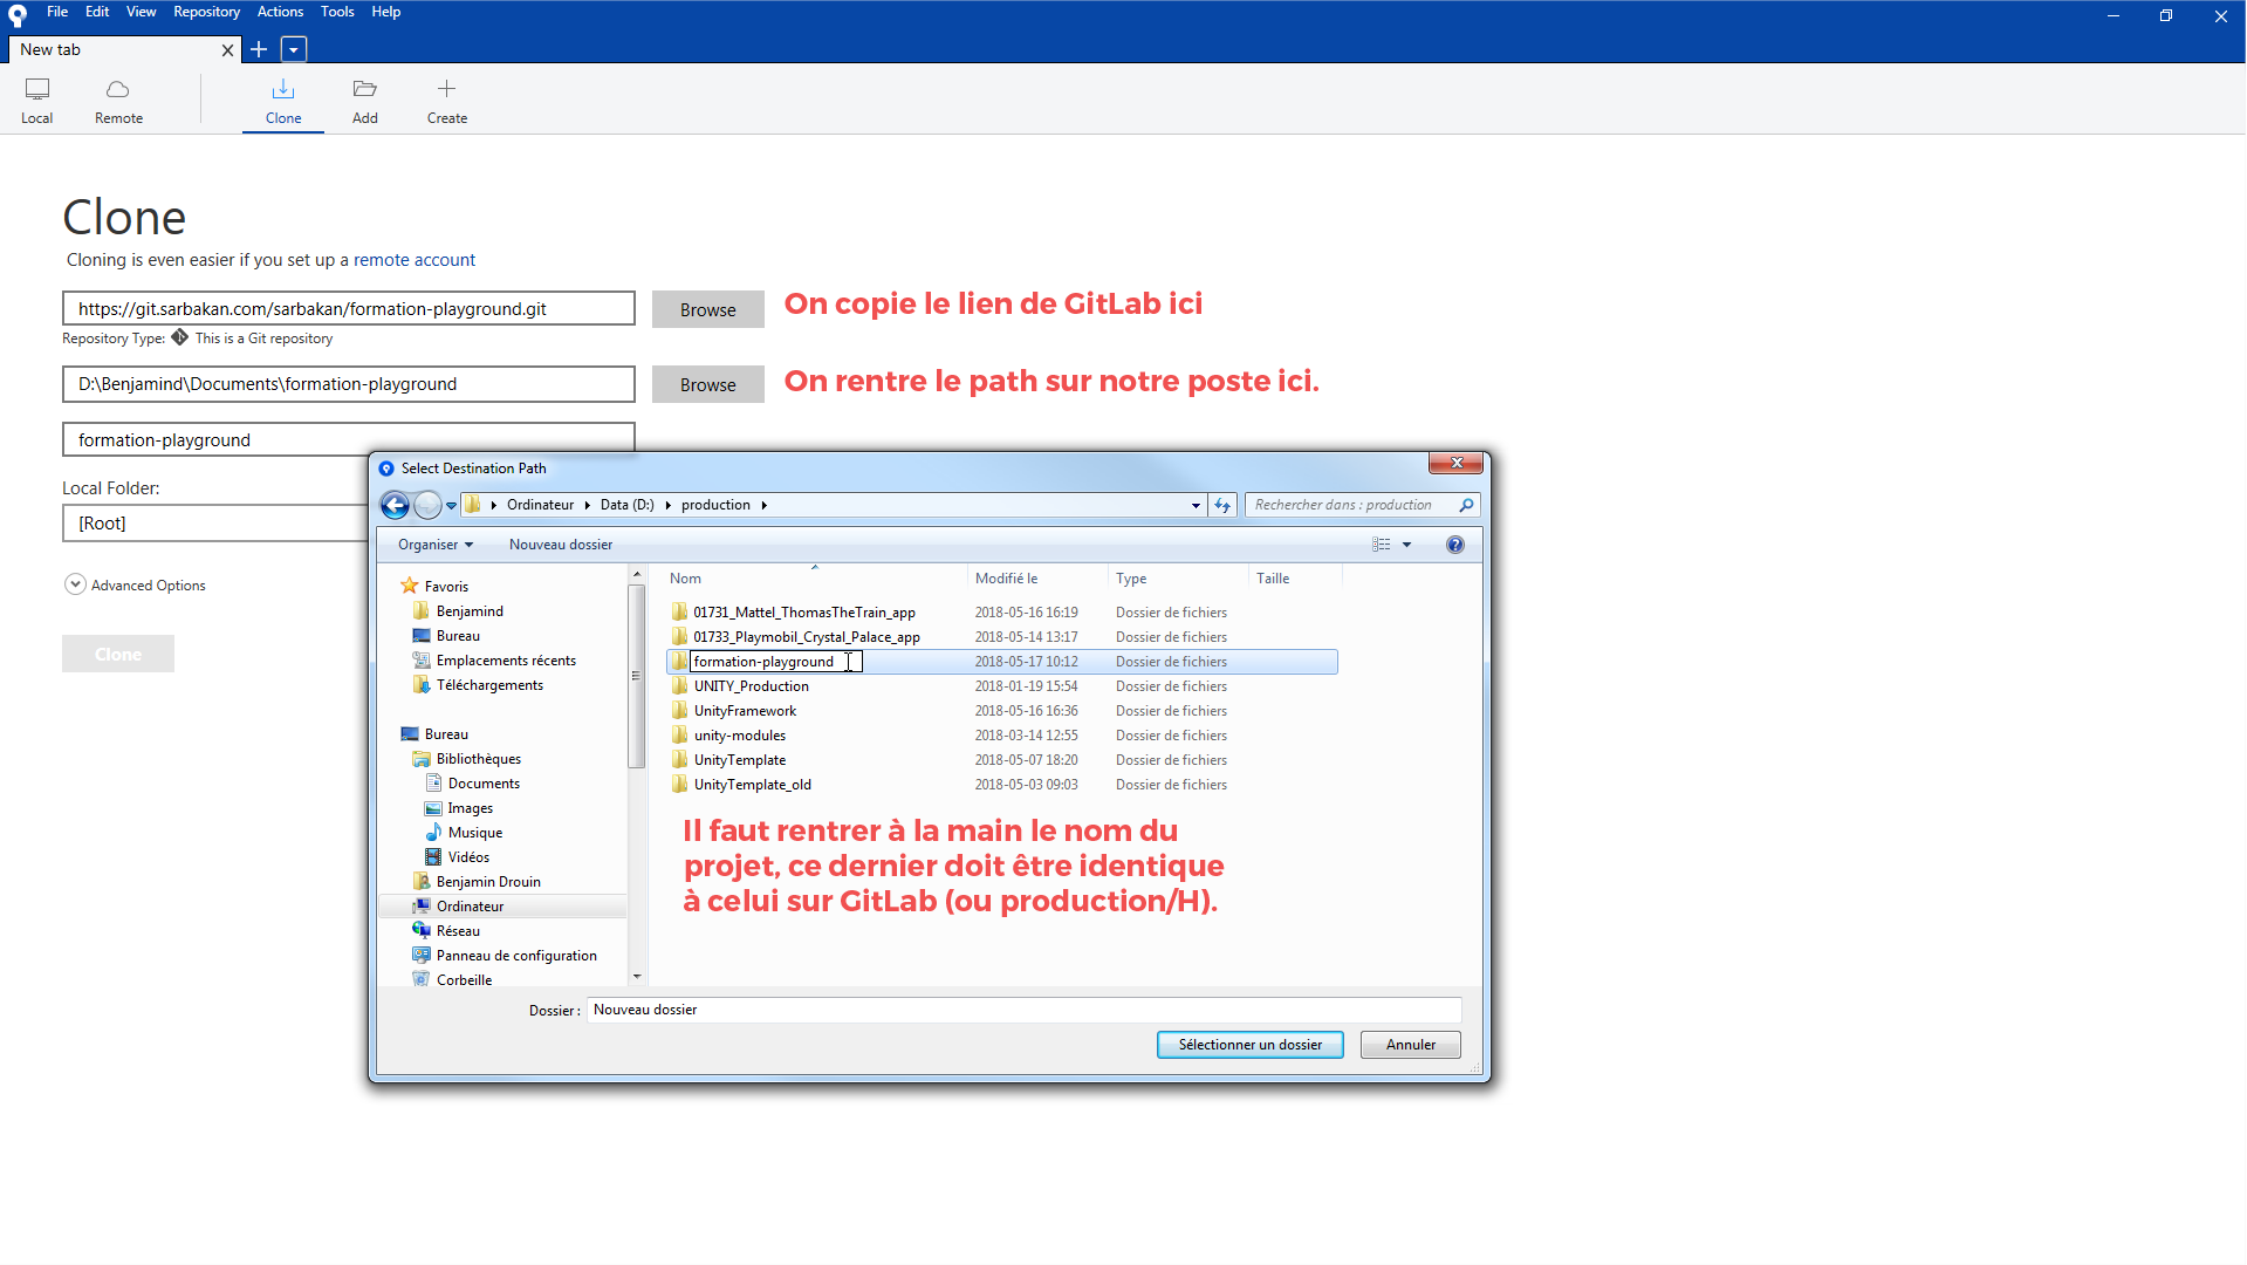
File Edit View Repository Actions Tools Help

New tab

Local Remote Clone Add Create

Clone

Cloning is even easier if you set up a remote account

https://git.sarbakan.com/sarbakan/formation-playground.git

Browse

On copie le lien de GitLab ici

Repository Type: This is a Git repository

D:\Benjamind\Documents\formation-playground

Browse

On rentre le path sur notre poste ici.

formation-playground

Local Folder:

[Root]

Advanced Options

Clone

Select Destination Path

Ordinateur ▸ Data (D:) ▸ production ▸

Rechercher dans : production

Organiser ▾ Nouveau dossier

Favoris
Benjamind
Bureau
Emplacements récents
Téléchargements
Bureau
Bibliothèques
Documents
Images
Musique
Vidéos
Benjamin Drouin
Ordinateur
Réseau
Panneau de configuration
Corbeille

| Nom | Modifié le | Type | Taille |
|---|---|---|---|
| 01731_Mattel_ThomasTheTrain_app | 2018-05-16 16:19 | Dossier de fichiers | |
| 01733_Playmobil_Crystal_Palace_app | 2018-05-14 13:17 | Dossier de fichiers | |
| formation-playground | 2018-05-17 10:12 | Dossier de fichiers | |
| UNITY_Production | 2018-01-19 15:54 | Dossier de fichiers | |
| UnityFramework | 2018-05-16 16:36 | Dossier de fichiers | |
| unity-modules | 2018-03-14 12:55 | Dossier de fichiers | |
| UnityTemplate | 2018-05-07 18:20 | Dossier de fichiers | |
| UnityTemplate_old | 2018-05-03 09:03 | Dossier de fichiers | |

Il faut rentrer à la main le nom du projet, ce dernier doit être identique à celui sur GitLab (ou production/H).

Dossier : Nouveau dossier

Sélectionner un dossier Annuler